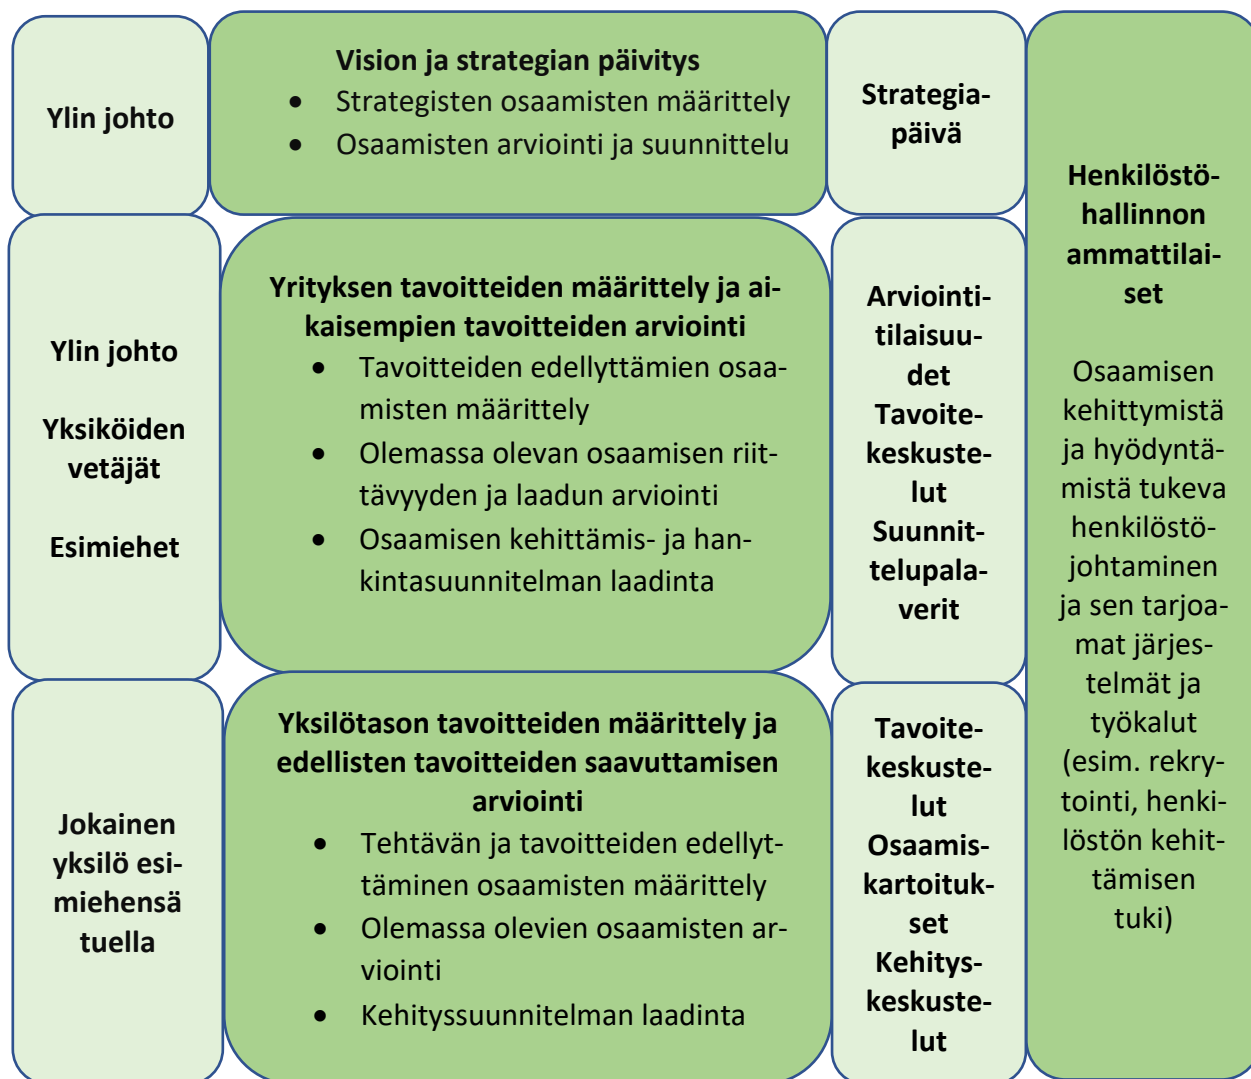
Ylin johto

Vision ja strategian päivitys
- Strategisten osaamisten määrittely
- Osaamisten arviointi ja suunnittelu

Strategiapäivä

Ylin johto

Yksiköiden vetäjät

Esimiehet

Yrityksen tavoitteiden määrittely ja aikaisempien tavoitteiden arviointi
- Tavoitteiden edellyttämien osaamisten määrittely
- Olemassa olevan osaamisen riittävyyden ja laadun arviointi
- Osaamisen kehittämis- ja hankintasuunnitelman laadinta

Arviointitilaisuudet
Tavoitekeskustelut
Suunnittelupalaverit

Jokainen yksilö esimiehensä tuella

Yksilötason tavoitteiden määrittely ja edellisten tavoitteiden saavuttamisen arviointi
- Tehtävän ja tavoitteiden edellyttäminen osaamisten määrittely
- Olemassa olevien osaamisten arviointi
- Kehityssuunnitelman laadinta

Tavoitekeskustelut
Osaamiskartoitukset
Kehityskeskustelut

Henkilöstöhallinnon ammattilaiset

Osaamisen kehittymistä ja hyödyntämistä tukeva henkilöstöjohtaminen ja sen tarjoamat järjestelmät ja työkalut (esim. rekrytointi, henkilöstön kehittämisen tuki)